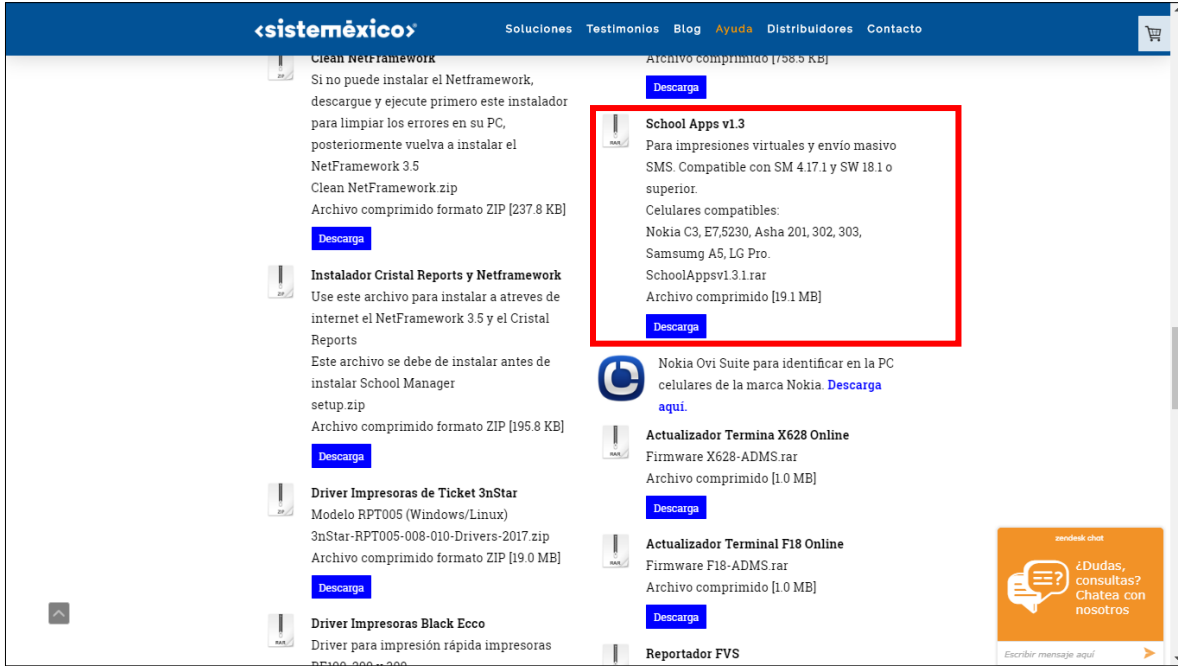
<sistemέxico>

Soluciones Testimonios Blog Ayuda Distribuidores Contacto

ZIP
Clean NetFramework
Si no puede instalar el Netframework, descargue y ejecute primero este instalador para limpiar los errores en su PC, posteriormente vuelva a instalar el NetFramework 3.5
Clean NetFramework.zip
Archivo comprimido formato ZIP [237.8 KB]
Descarga

ZIP
Instalador Cristal Reports y Netframework
Use este archivo para instalar a atreves de internet el NetFramework 3.5 y el Cristal Reports
Este archivo se debe de instalar antes de instalar School Manager
setup.zip
Archivo comprimido formato ZIP [195.8 KB]
Descarga

ZIP
Driver Impresoras de Ticket 3nStar
Modelo RPT005 (Windows/Linux)
3nStar-RPT005-008-010-Drivers-2017.zip
Archivo comprimido formato ZIP [19.0 MB]
Descarga

RAR
Driver Impresoras Black Ecco
Driver para impresión rápida impresoras
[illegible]

Archivo comprimido [758.5 KB]
Descarga

RAR
School Apps v1.3
Para impresiones virtuales y envío masivo SMS. Compatible con SM 4.17.1 y SW 18.1 o superior.
Celulares compatibles:
Nokia C3, E7,5230, Asha 201, 302, 303, Samsumg A5, LG Pro.
SchoolAppsv1.3.1.rar
Archivo comprimido [19.1 MB]
Descarga

Nokia Ovi Suite para identificar en la PC celulares de la marca Nokia. Descarga aquí.

RAR
Actualizador Termina X628 Online
Firmware X628-ADMS.rar
Archivo comprimido [1.0 MB]
Descarga

RAR
Actualizador Terminal F18 Online
Firmware F18-ADMS.rar
Archivo comprimido [1.0 MB]
Descarga

Reportador FVS

zendesk chat
¿Dudas, consultas? Chatea con nosotros
Escribir mensaje aquí